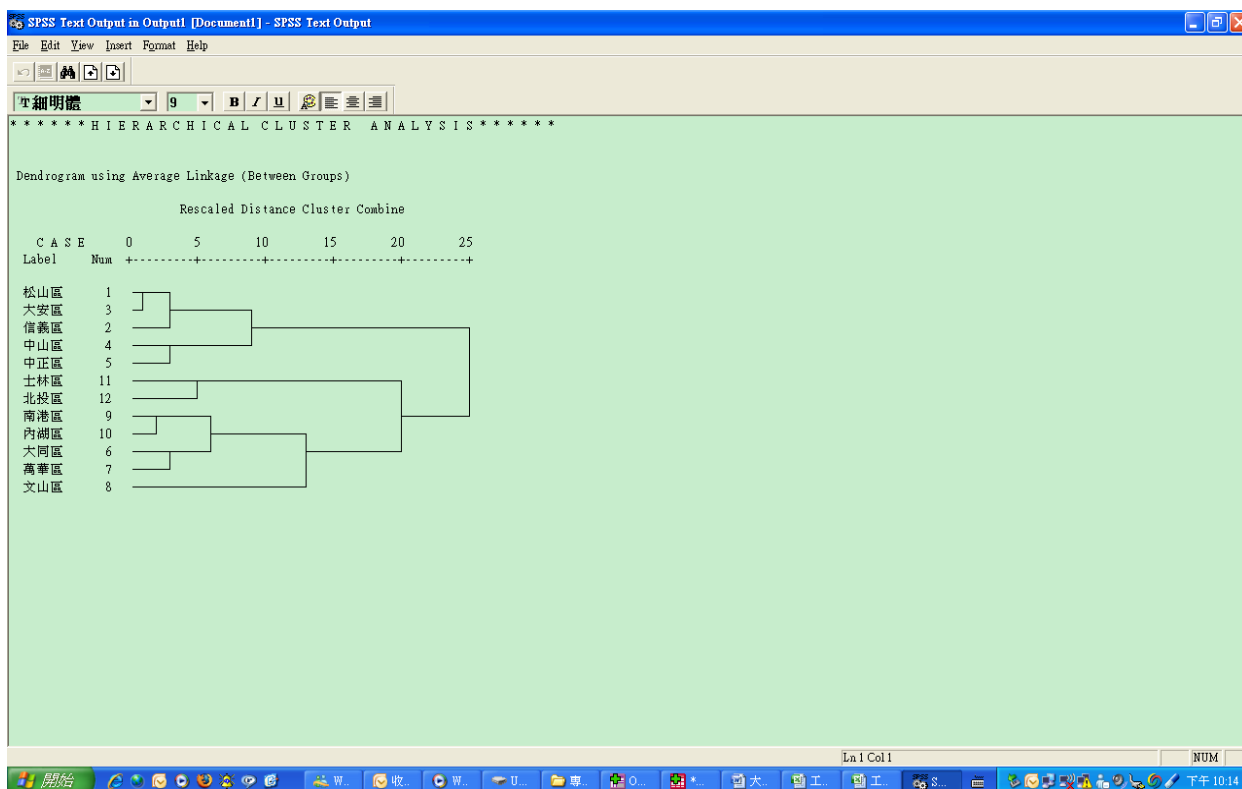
SPSS Text Output in Output1 [Document1] - SPSS Text Output

File Edit View Insert Format Help

細明體 9 B I U

* * * * * * H I E R A R C H I C A L C L U S T E R A N A L Y S I S * * * * * *

Dendrogram using Average Linkage (Between Groups)

Rescaled Distance Cluster Combine

| C A S E Label | Num |
|---|---|
| 松山區 | 1 |
| 大安區 | 3 |
| 信義區 | 2 |
| 中山區 | 4 |
| 中正區 | 5 |
| 士林區 | 11 |
| 北投區 | 12 |
| 南港區 | 9 |
| 內湖區 | 10 |
| 大同區 | 6 |
| 萬華區 | 7 |
| 文山區 | 8 |

0 5 10 15 20 25
+---------+---------+---------+---------+---------+

Ln 1 Col 1 NUM

開始 W.. 收.. W.. U.. 專.. O.. *.. 大.. 工.. 工.. S.. 下午 10:14